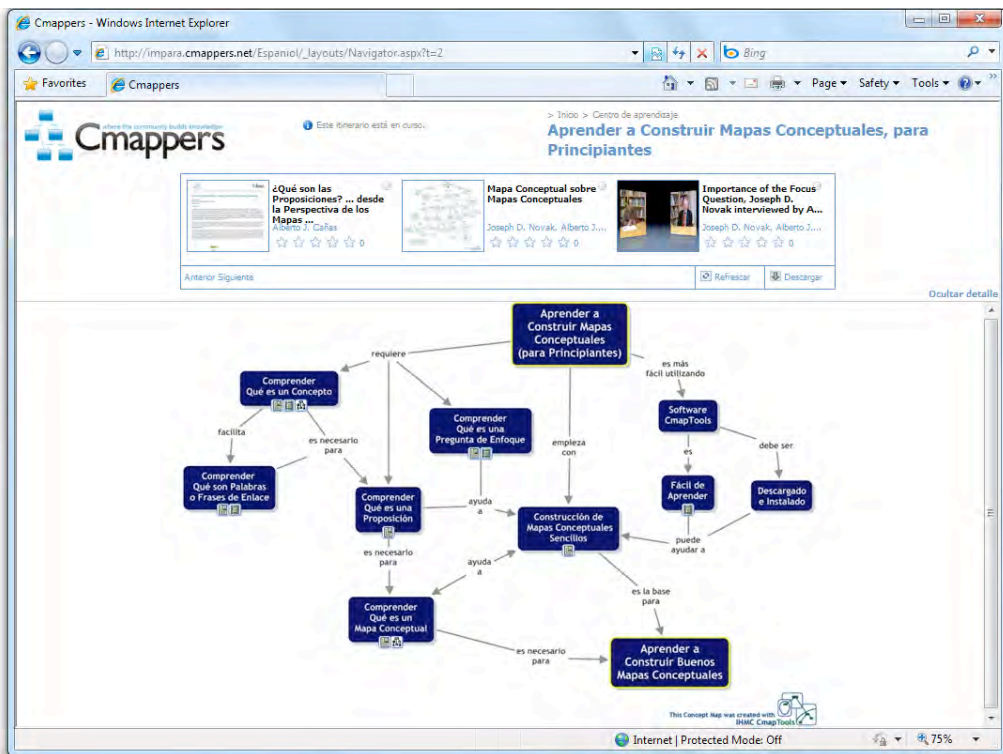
Cmappers - Windows Internet Explorer

http://impara.cmappers.net/Espanol/_layouts/Navigator.aspx?t=2

Bing

Favorites | Cmappers

Page ▾ Safety ▾ Tools ▾

Cmappers
where the community builds knowledge

Este itinerario está en curso.

> Inicio > Centro de aprendizaje

Aprender a Construir Mapas Conceptuales, para Principiantes

¿Qué son las Proposiciones? ... desde la Perspectiva de los Mapas ...
Alberto J. Cañas
0

Mapa Conceptual sobre Mapas Conceptuales
Joseph D. Novak, Alberto J....
0

Importance of the Focus Question, Joseph D. Novak interviewed by A...
Joseph D. Novak, Alberto J....
0

Anterior Siguiente

Refrescar | Descargar

Ocultar detalle

Aprender a Construir Mapas Conceptuales (para Principiantes)

requiere

es más fácil utilizando

Comprender Qué es un Concepto

facilita

es necesario para

Comprender Qué es una Pregunta de Enfoque

Software CmapTools

debe ser

es

empieza con

Comprender Qué son Palabras o Frases de Enlace

Comprender Qué es una Proposición

ayuda a

Construcción de Mapas Conceptuales Sencillos

Fácil de Aprender

Descargado e Instalado

puede ayudar a

es necesario para

ayuda a

es la base para

Comprender Qué es un Mapa Conceptual

es necesario para

Aprender a Construir Buenos Mapas Conceptuales

This Concept Map was created with IHMC CmapTools

Internet | Protected Mode: Off

75%